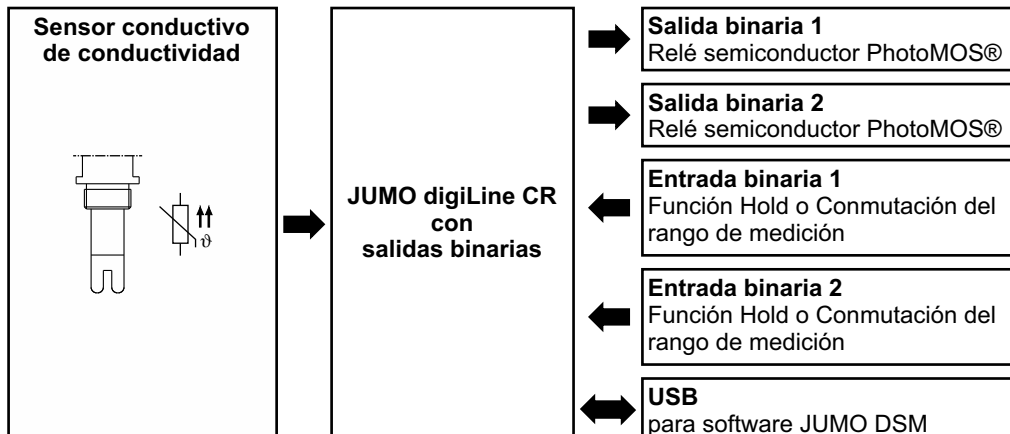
Sensor conductivo de conductividad

$\vartheta$

JUMO digiLine CR con salidas binarias

Salida binaria 1
Relé semiconductor PhotoMOS®

Salida binaria 2
Relé semiconductor PhotoMOS®

Entrada binaria 1
Función Hold o Conmutación del rango de medición

Entrada binaria 2
Función Hold o Conmutación del rango de medición

USB
para software JUMO DSM